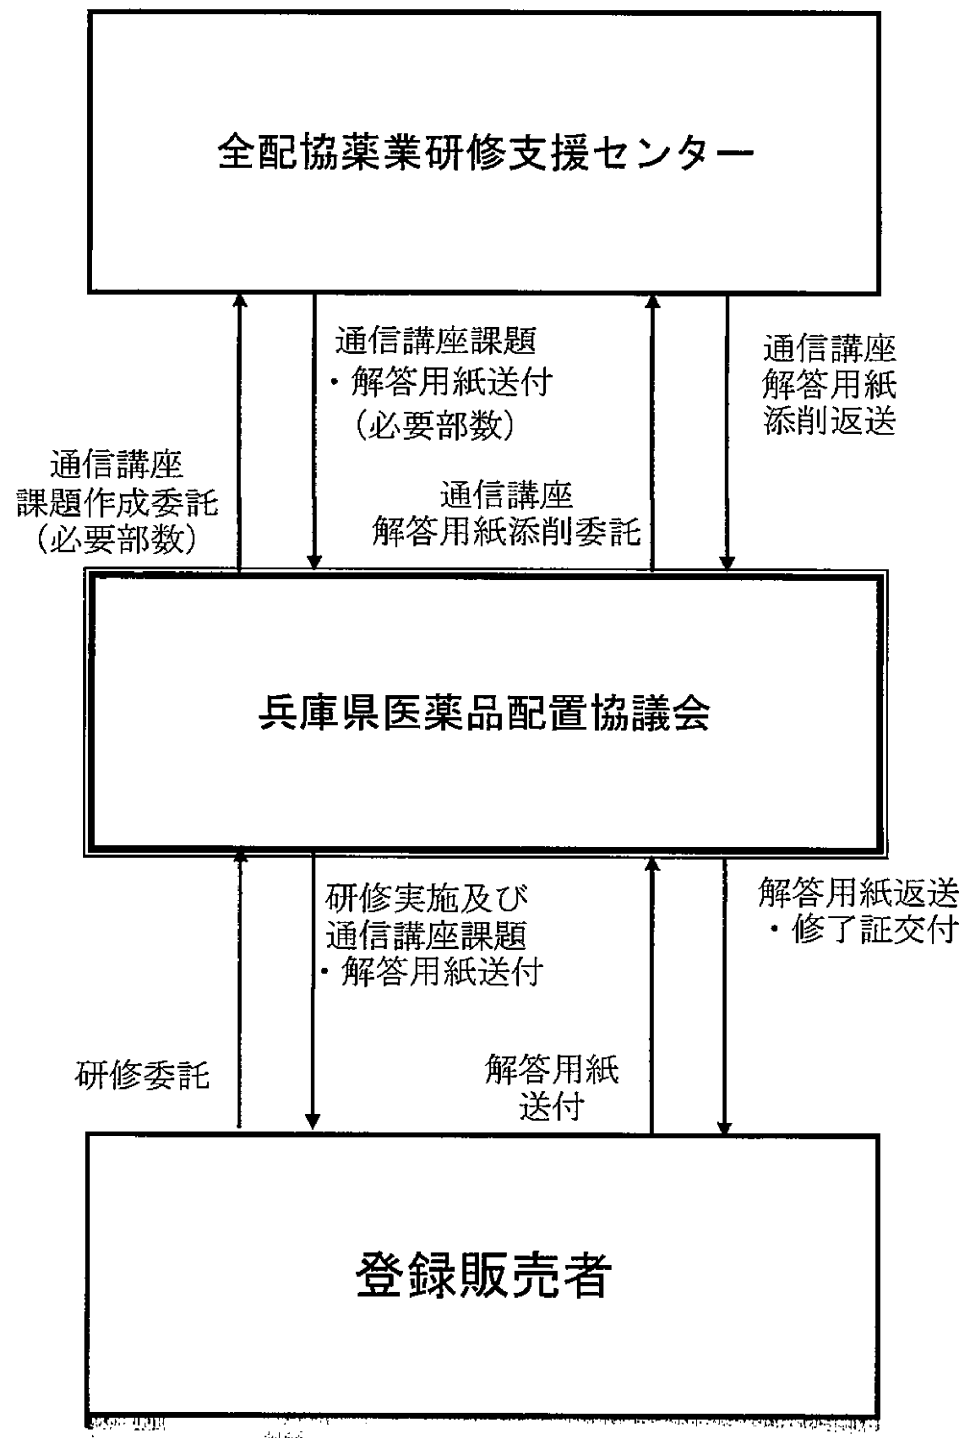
全配協薬業研修支援センター

通信講座課題作成委託（必要部数）

通信講座課題・解答用紙送付（必要部数）

通信講座解答用紙添削委託

通信講座解答用紙添削返送

兵庫県医薬品配置協議会

研修委託

研修実施及び通信講座課題・解答用紙送付

解答用紙送付

解答用紙返送・修了証交付

登録販売者